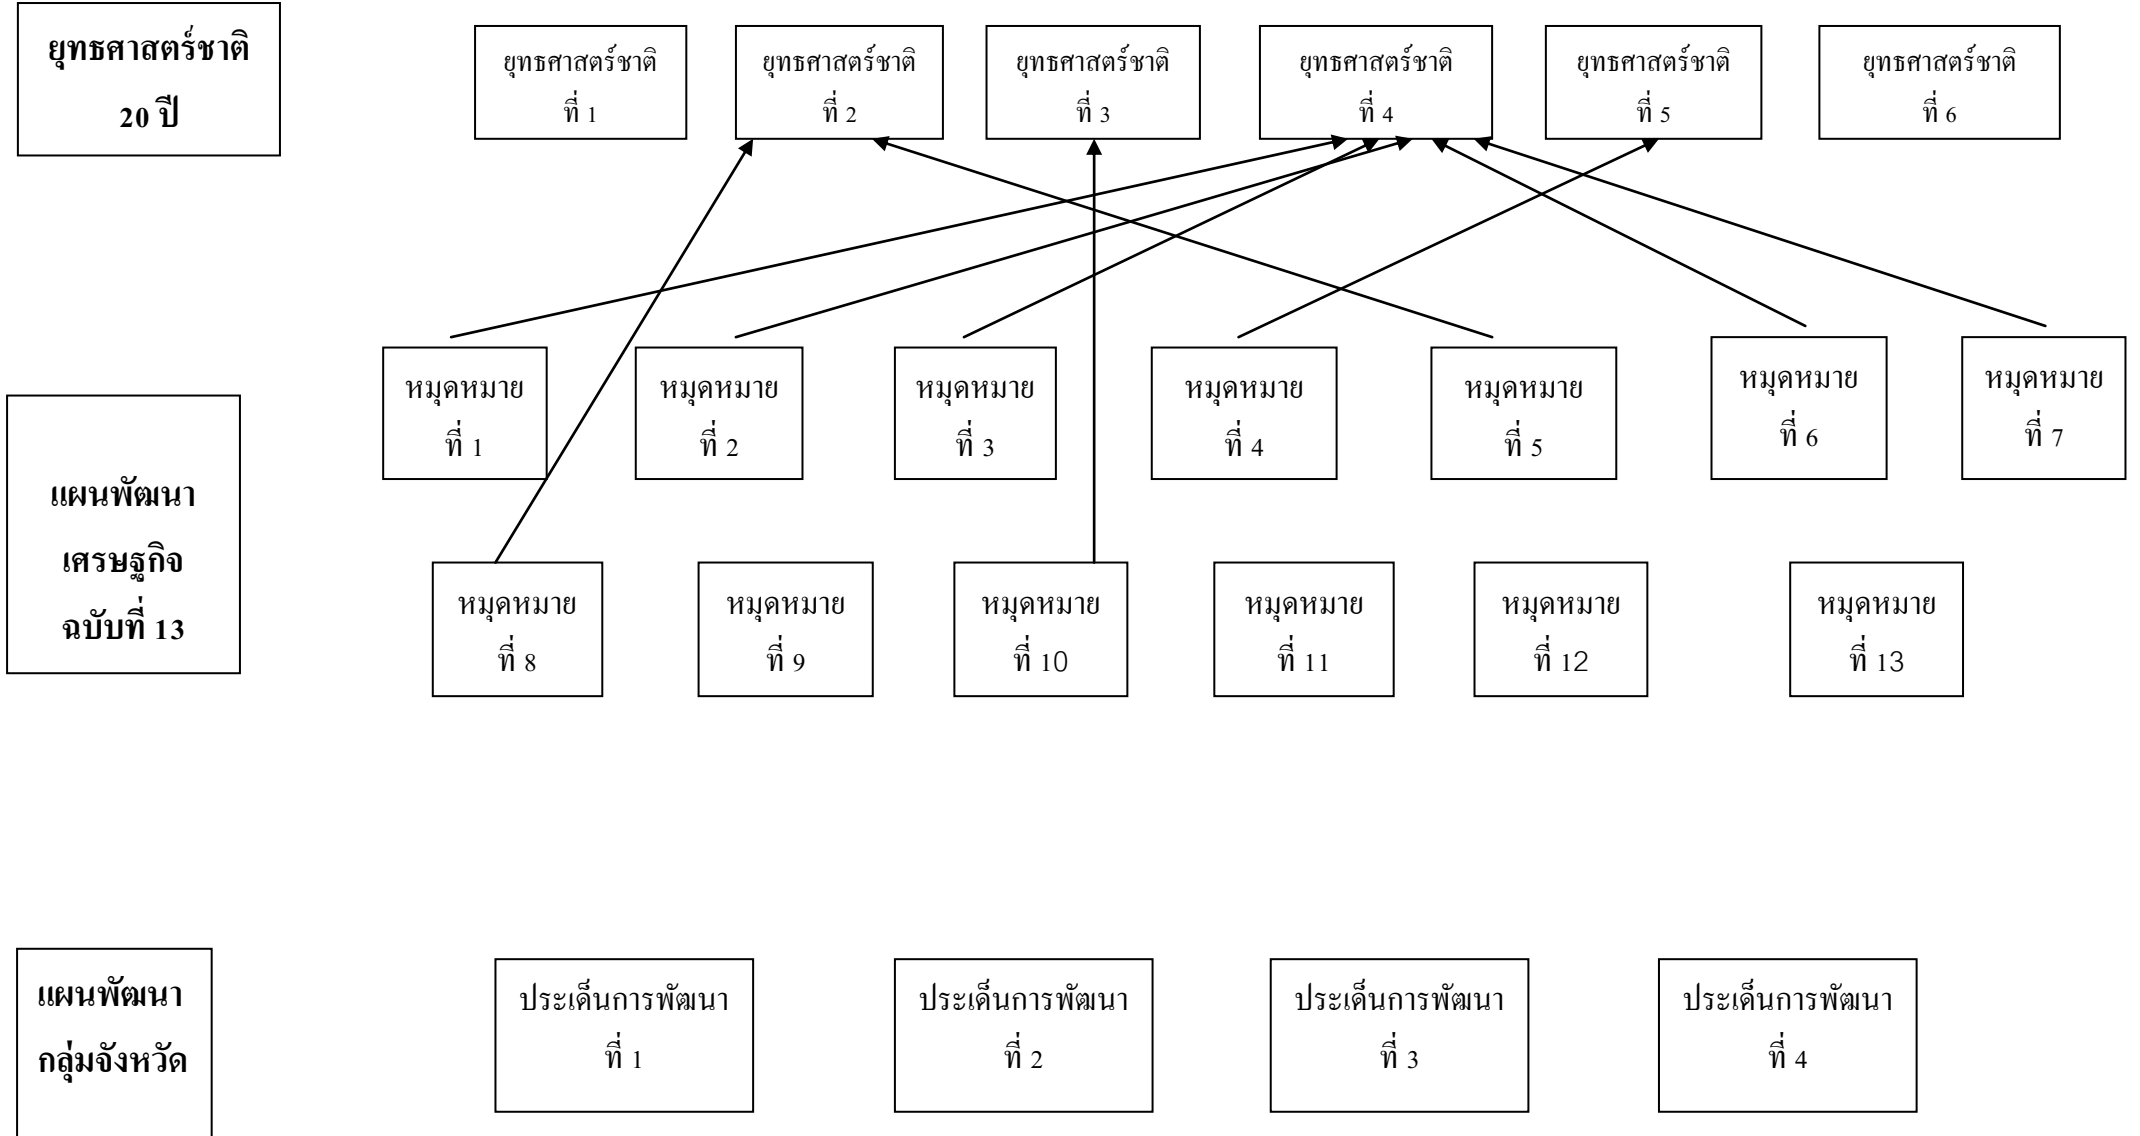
ยุทธศาสตร์ชาติ 20 ปี

ยุทธศาสตร์ชาติ ที่ 1

ยุทธศาสตร์ชาติ ที่ 2

ยุทธศาสตร์ชาติ ที่ 3

ยุทธศาสตร์ชาติ ที่ 4

ยุทธศาสตร์ชาติ ที่ 5

ยุทธศาสตร์ชาติ ที่ 6

แผนพัฒนาเศรษฐกิจ ฉบับที่ 13

หมุดหมาย ที่ 1

หมุดหมาย ที่ 2

หมุดหมาย ที่ 3

หมุดหมาย ที่ 4

หมุดหมาย ที่ 5

หมุดหมาย ที่ 6

หมุดหมาย ที่ 7

หมุดหมาย ที่ 8

หมุดหมาย ที่ 9

หมุดหมาย ที่ 10

หมุดหมาย ที่ 11

หมุดหมาย ที่ 12

หมุดหมาย ที่ 13

แผนพัฒนา กลุ่มจังหวัด

ประเด็นการพัฒนา ที่ 1

ประเด็นการพัฒนา ที่ 2

ประเด็นการพัฒนา ที่ 3

ประเด็นการพัฒนา ที่ 4